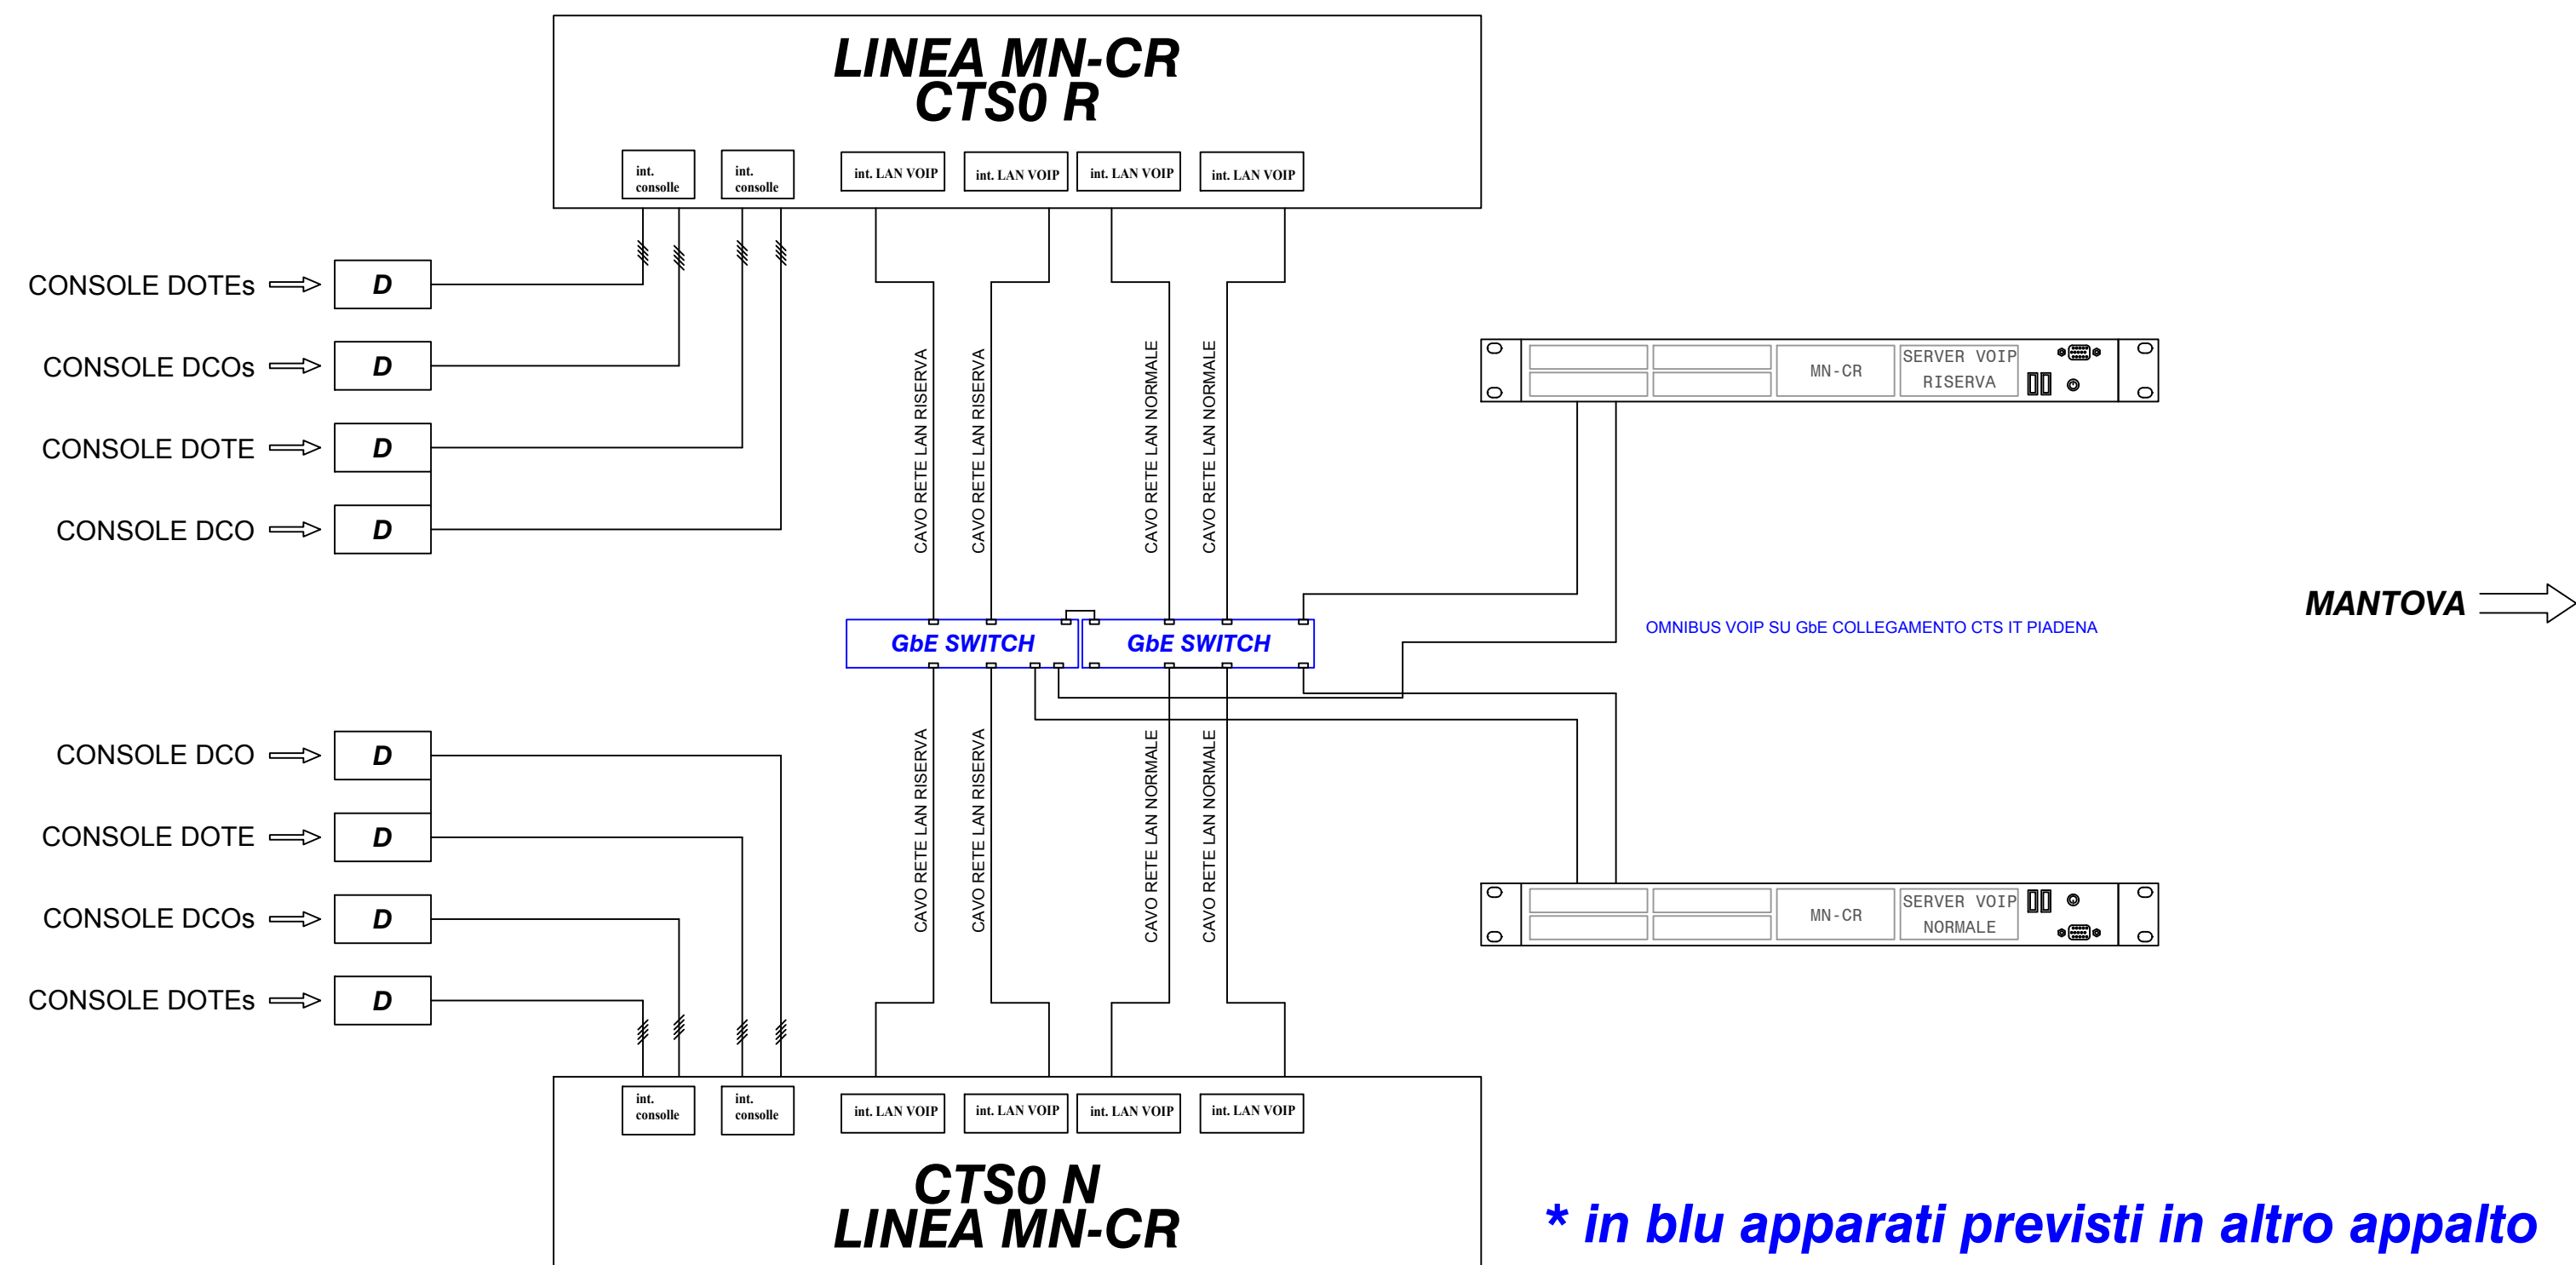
LINEA MN-CR
CTS0 R

int. consolle
int. consolle
int. LAN VOIP
int. LAN VOIP
int. LAN VOIP
int. LAN VOIP

CONSOLE DOTEs
D
CONSOLE DCOs
D
CONSOLE DOTE
D
CONSOLE DCO
D

CAVO RETE LAN RISERVA
CAVO RETE LAN RISERVA
CAVO RETE LAN NORMALE
CAVO RETE LAN NORMALE

MN-CR
SERVER VOIP RISERVA

GbE SWITCH
GbE SWITCH

OMNIBUS VOIP SU GbE COLLEGAMENTO CTS IT PIADENA

MANTOVA

CONSOLE DCO
D
CONSOLE DOTE
D
CONSOLE DCOs
D
CONSOLE DOTEs
D

CAVO RETE LAN RISERVA
CAVO RETE LAN RISERVA
CAVO RETE LAN NORMALE
CAVO RETE LAN NORMALE

MN-CR
SERVER VOIP NORMALE

int. consolle
int. consolle
int. LAN VOIP
int. LAN VOIP
int. LAN VOIP
int. LAN VOIP

CTS0 N
LINEA MN-CR

* in blu apparati previsti in altro appalto